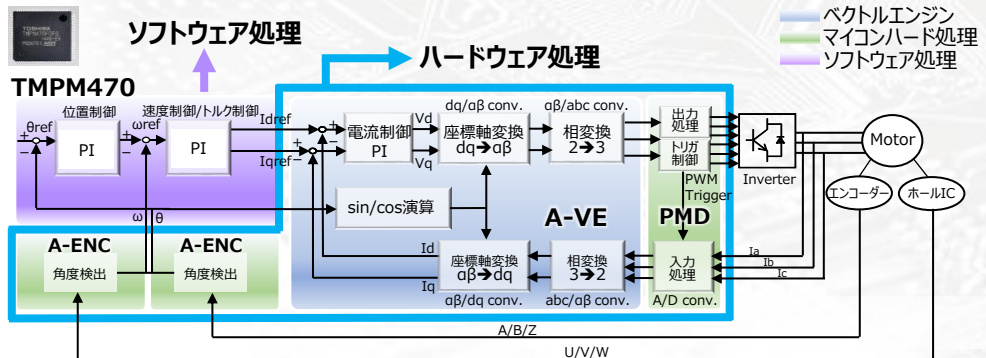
TOSHIBA

ソフトウェア処理

ハードウェア処理

ベクトルエンジン
マイコンハード処理
ソフトウェア処理

TMPM470

位置制御
速度制御/トルク制御
θref
ωref
Idref
Iqref
PI
PI
+
−
+
−
+
−
+
−
電流制御
PI
Vd
Vq
dq/αβ conv.
座標軸変換
dq➔αβ
αβ/abc conv.
相変換
2➔3
出力処理
トリガ制御
PWM Trigger
Inverter
Motor
エンコーダー
ホールIC
sin/cos演算
A-VE
PMD
ω
θ
A-ENC
A-ENC
角度検出
角度検出
Id
Iq
座標軸変換
αβ➔dq
αβ/dq conv.
相変換
3➔2
abc/αβ conv.
入力処理
A/D conv.
Ia
Ib
Ic
A/B/Z
U/V/W